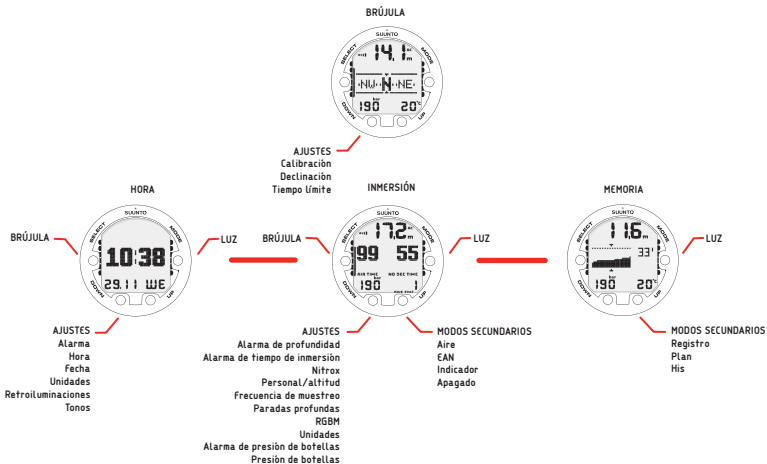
BRÚJULA

SUUNTO
SELECT
MODE
DOWN
UP
14.1 m
NW N NE
190 bar
20°C

AJUSTES
Calibraciòn
Declinaciòn
Tiempo límite

HORA

SUUNTO
SELECT
MODE
DOWN
UP
10:38
29.11 WE

BRÚJULA
LUZ

AJUSTES
Alarma
Hora
Fecha
Unidades
Retroiluminaciones
Tonos

INMERSIÓN

SUUNTO
SELECT
MODE
DOWN
UP
17.2 m
99
55
AIR TIME
NO DEC TIME
190 bar
1

BRÚJULA
LUZ

AJUSTES
Alarma de profundidad
Alarma de tiempo de inmersiòn
Nitrox
Personal/altitud
Frecuencia de muestreo
Paradas profundas
RGBM
Unidades
Alarma de presiòn de botellas
Presiòn de botellas

MODOS SECUNDARIOS
Aire
EAN
Indicador
Apagado

MEMORIA

SUUNTO
SELECT
MODE
DOWN
UP
11.6 m
33'
190 bar
20°C

LUZ

MODOS SECUNDARIOS
Registro
Plan
His